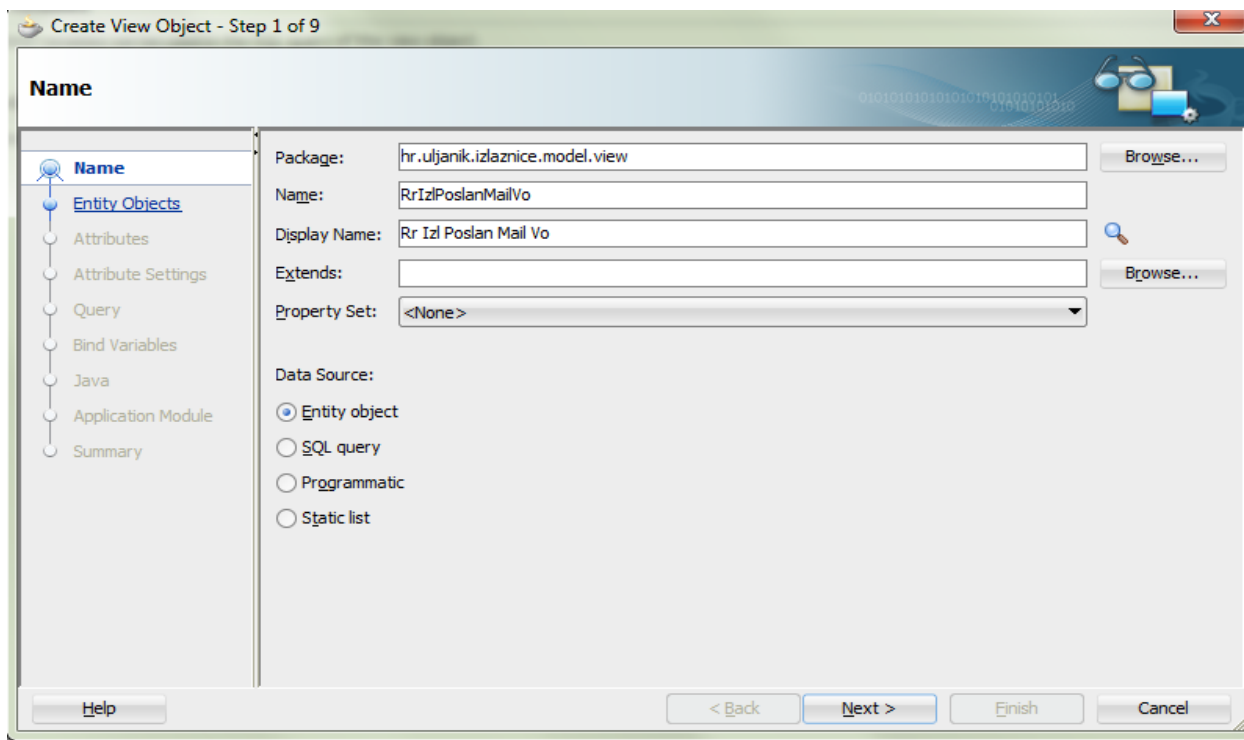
Create View Object - Step 1 of 9

Name

Name
Entity Objects
Attributes
Attribute Settings
Query
Bind Variables
Java
Application Module
Summary

Package: hr.uljanik.izlaznice.model.view Browse...
Name: RrIzlPoslanMailVo
Display Name: Rr Izl Poslan Mail Vo
Extends: Browse...
Property Set: <None>

Data Source:
Entity object
SQL query
Programmatic
Static list

Help
< Back
Next >
Finish
Cancel